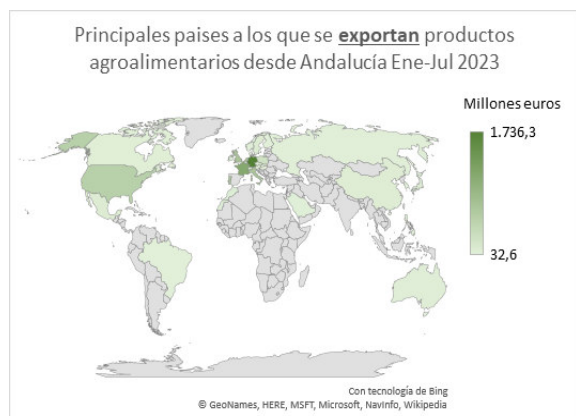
Principales paises a los que se **exportan** productos agroalimentarios desde Andalucía Ene-Jul 2023

Millones euros

1.736,3

32,6

Con tecnología de Bing
© GeoNames, HERE, MSFT, Microsoft, NavInfo, Wikipedia